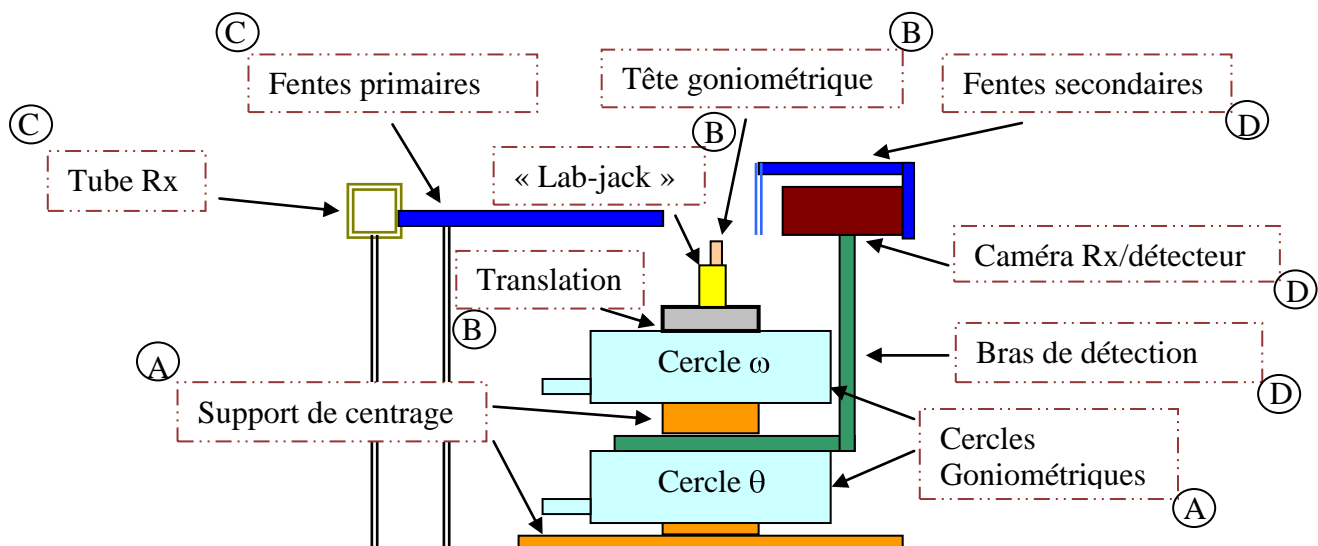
C

Fentes primaires

C

Tube Rx

B

Tête goniométrique

Fentes secondaires

D

B

« Lab-jack »

Translation

B

Caméra Rx/détecteur

D

A

Support de centrage

Cercle ω

Bras de détection

D

Cercles Goniométriques

A

Cercle θ